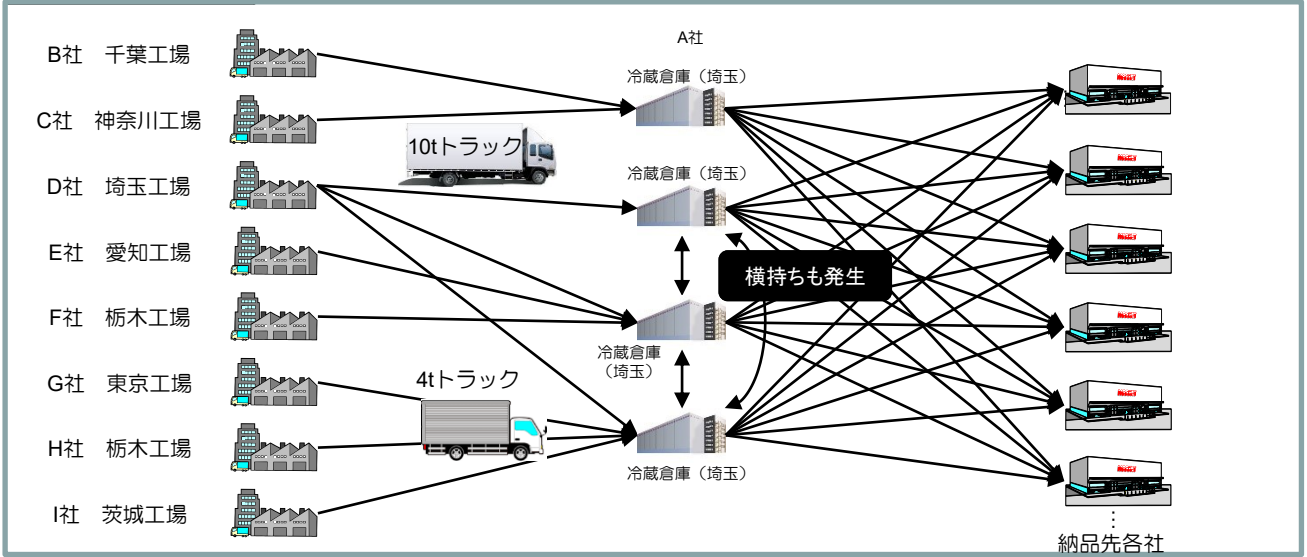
B社　千葉工場

C社　神奈川工場

D社　埼玉工場

E社　愛知工場

F社　栃木工場

G社　東京工場

H社　栃木工場

I社　茨城工場

10tトラック

4tトラック

A社

冷蔵倉庫（埼玉）

冷蔵倉庫（埼玉）

冷蔵倉庫
（埼玉）

冷蔵倉庫（埼玉）

横持ちも発生

⋮
納品先各社